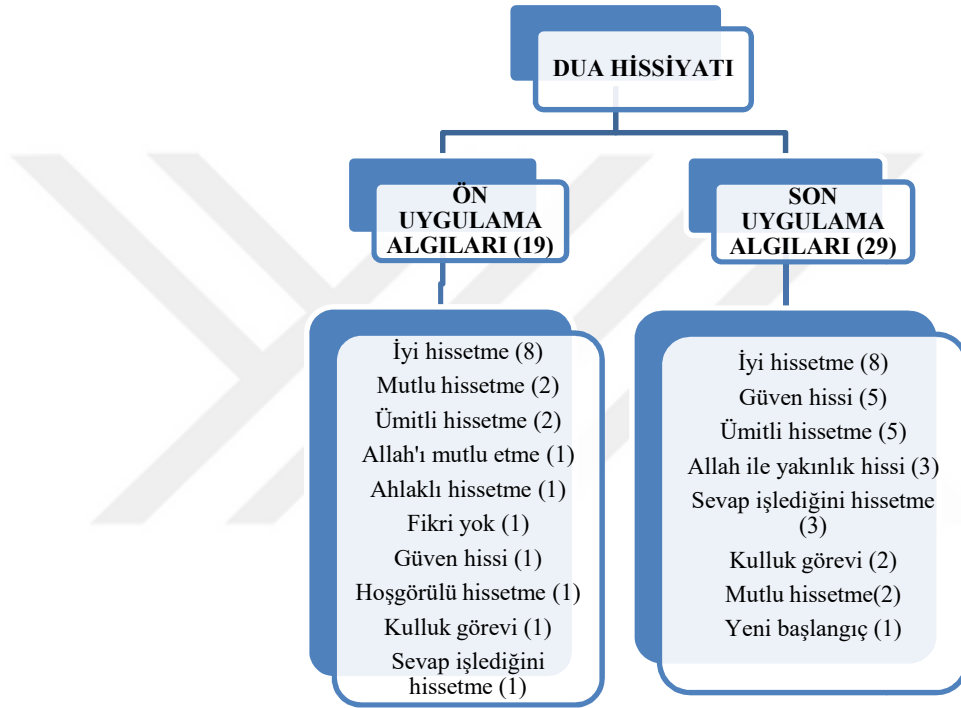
DUA HİSSİYATI

ÖN UYGULAMA ALGILARI (19)

İyi hissetme (8)
Mutlu hissetme (2)
Ümitli hissetme (2)
Allah'ı mutlu etme (1)
Ahlaklı hissetme (1)
Fikri yok (1)
Güven hissi (1)
Hoşgörülü hissetme (1)
Kulluk görevi (1)
Sevap işlediğini hissetme (1)

SON UYGULAMA ALGILARI (29)

İyi hissetme (8)
Güven hissi (5)
Ümitli hissetme (5)
Allah ile yakınlık hissi (3)
Sevap işlediğini hissetme (3)
Kulluk görevi (2)
Mutlu hissetme(2)
Yeni başlangıç (1)